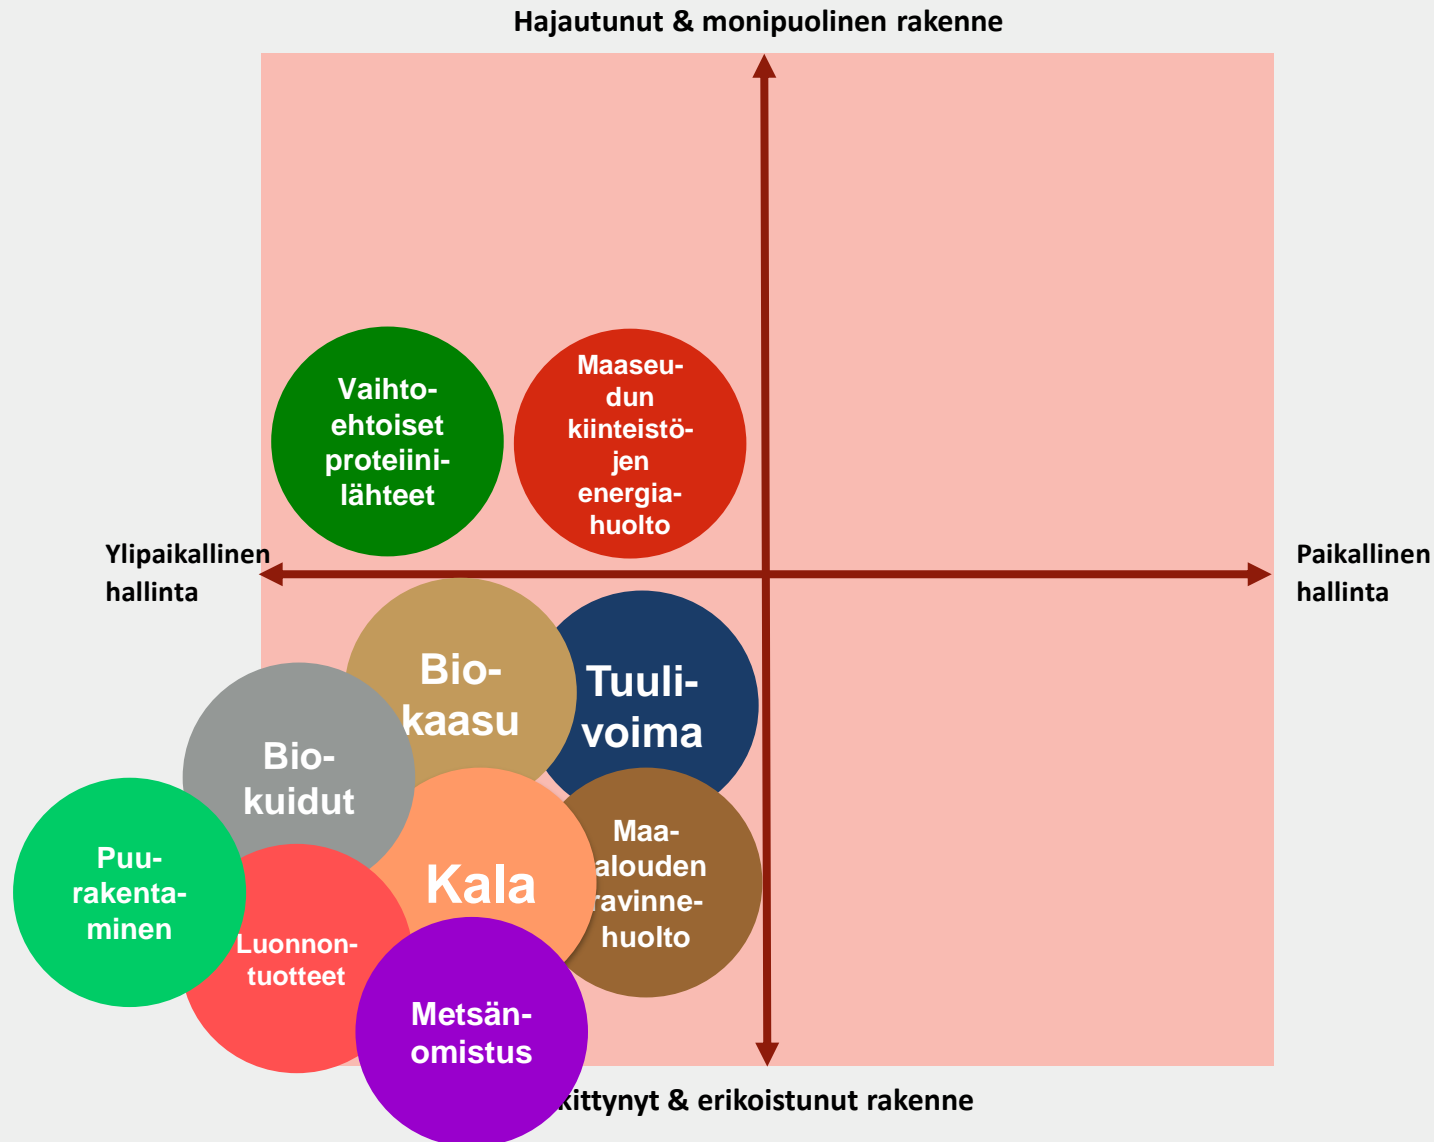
Hajautunut & monipuolinen rakenne

Ylipaikallinen hallinta

Paikallinen hallinta

Vaihtoehtoiset proteiinilähteet

Maaseudun kiinteistöjen energiahuolto

Biokaasu

Tuulivoima

Biokuidut

Puurakentaminen

Kala

Maa-alouden ravinnehuolto

Luonnontuotteet

Metsänomistus

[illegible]kittynyt & erikoistunut rakenne